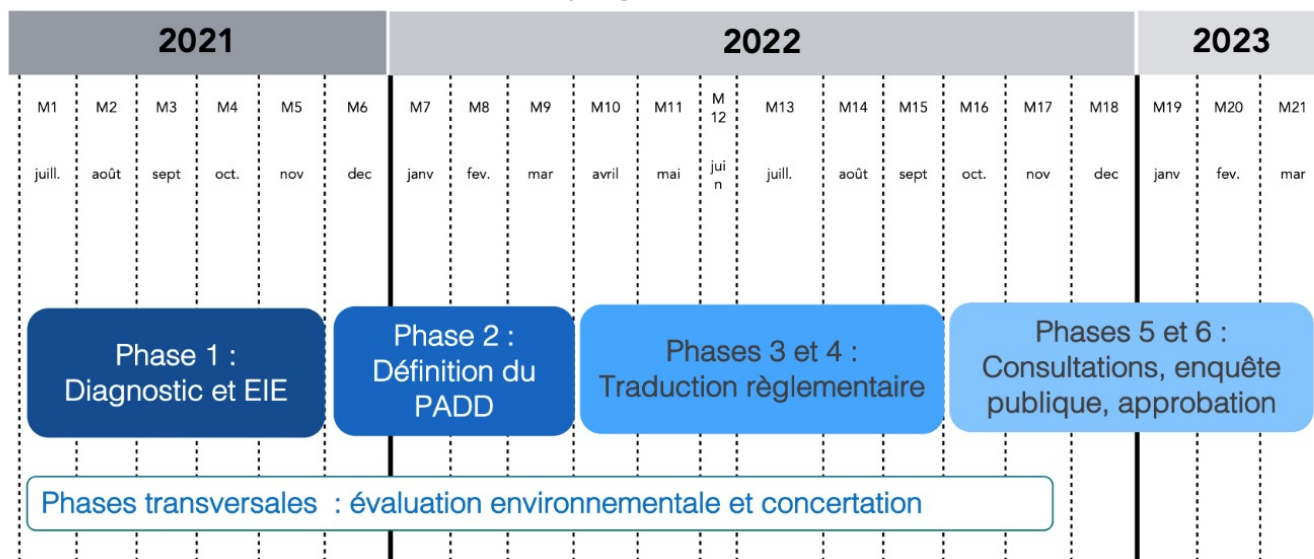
| 2021 | | | | | | 2022 | | | | | | | | | | | | 2023 | | |
|---|---|---|---|---|---|---|---|---|---|---|---|---|---|---|---|---|---|---|---|---|
| M1 | M2 | M3 | M4 | M5 | M6 | M7 | M8 | M9 | M10 | M11 | M 12 | M13 | M14 | M15 | M16 | M17 | M18 | M19 | M20 | M21 |
| juill. | août | sept | oct. | nov | dec | janv | fev. | mar | avril | mai | jui n | juill. | août | sept | oct. | nov | dec | janv | fev. | mar |

Phase 1 : Diagnostic et EIE

Phase 2 : Définition du PADD

Phases 3 et 4 : Traduction règlementaire

Phases 5 et 6 : Consultations, enquête publique, approbation

Phases transversales : évaluation environnementale et concertation